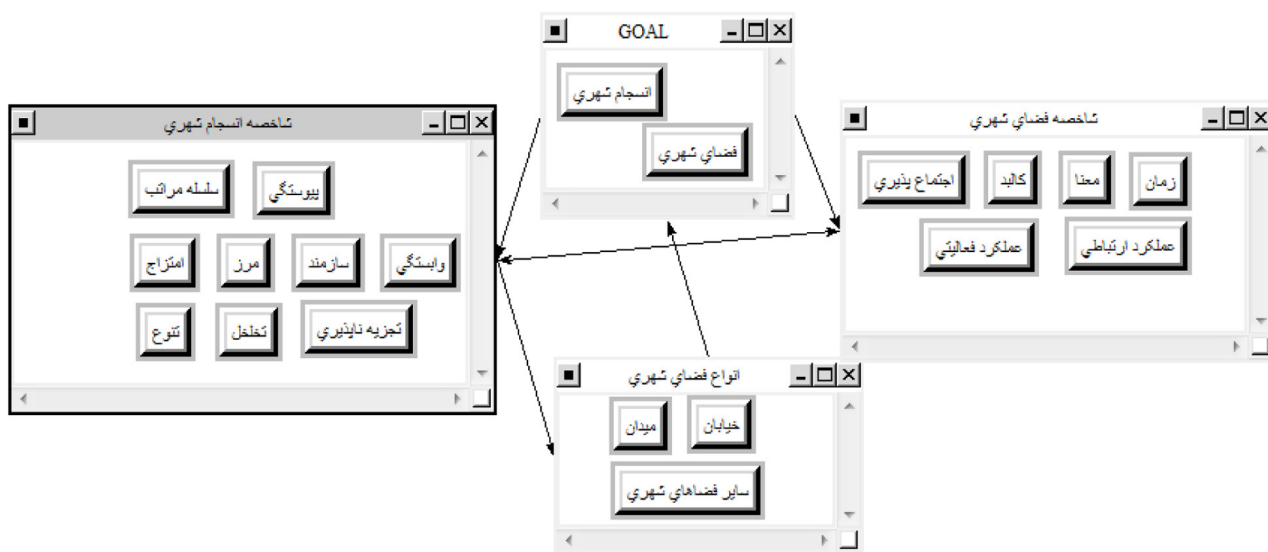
GOAL

انسجام شهري

فضاي شهري

شاخصه انسجام شهري

پيوستگي

سلسله مراتب

وابستگي

سازمند

مرز

امتزاج

تجزيه ناپذيري

تخلخل

تنوع

شاخصه فضاي شهري

زمان

معنا

كالبد

اجتماع پذيري

عملكرد ارتباطي

عملكرد فعاليتي

انواع فضاي شهري

خيابان

ميدان

ساير فضاهاي شهري